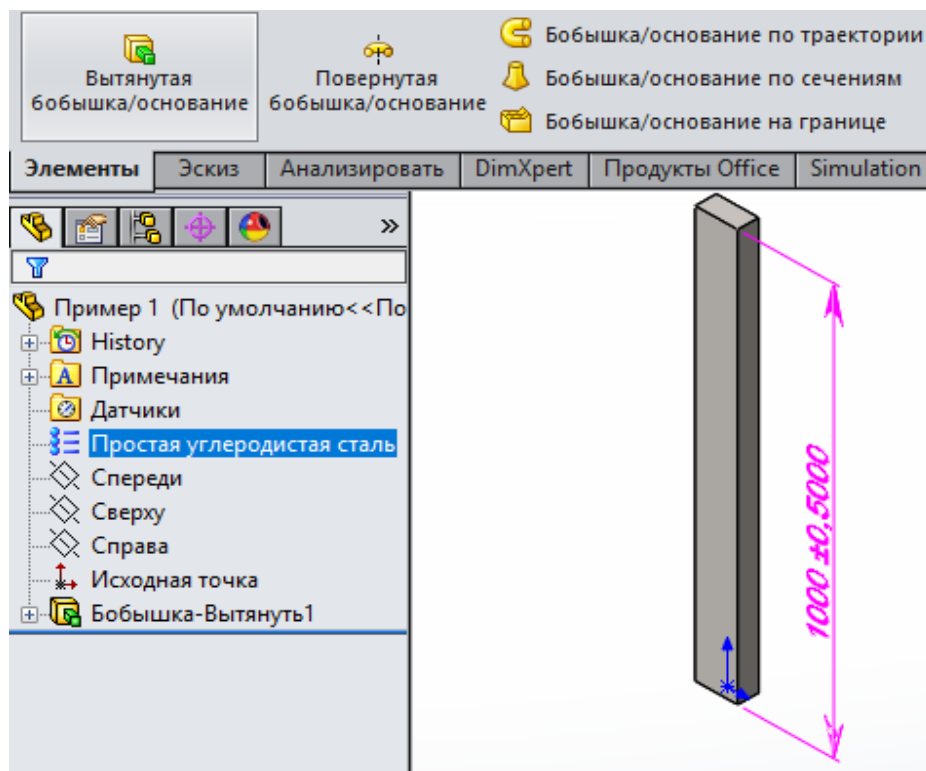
Вытянутая бобышка/основание

Повернутая бобышка/основание

Бобышка/основание по траектории

Бобышка/основание по сечениям

Бобышка/основание на границе

Элементы | Эскиз | Анализировать | DimXpert | Продукты Office | Simulation

»

Пример 1 (По умолчанию<<По

History

Примечания

Датчики

Простая углеродистая сталь

Спереди

Сверху

Справа

Исходная точка

Бобышка-Вытянуть1

1000 ±0,5000